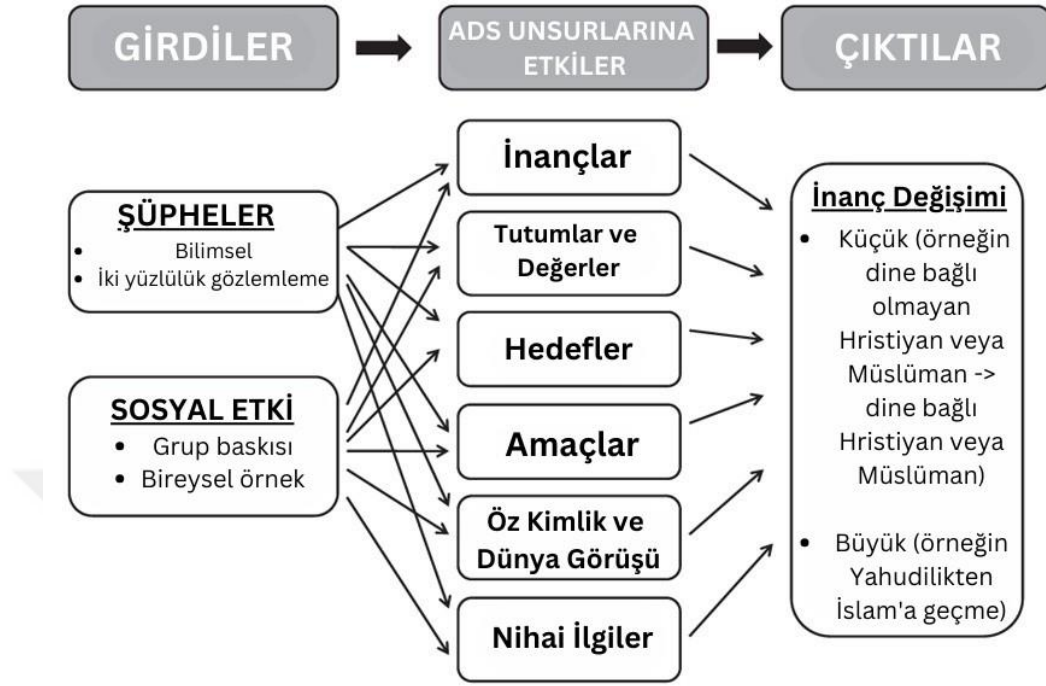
GİRDİLER

ADS UNSURLARINA ETKİLER

ÇIKTILAR

ŞÜPHELER
- Bilimsel
- İki yüzlülük gözlemleme

SOSYAL ETKİ
- Grup baskısı
- Bireysel örnek

İnançlar

Tutumlar ve Değerler

Hedefler

Amaçlar

Öz Kimlik ve Dünya Görüşü

Nihai İlgiler

İnanç Değişimi
- Küçük (örneğin dine bağlı olmayan Hristiyan veya Müslüman -> dine bağlı Hristiyan veya Müslüman)
- Büyük (örneğin Yahudilikten İslam'a geçme)